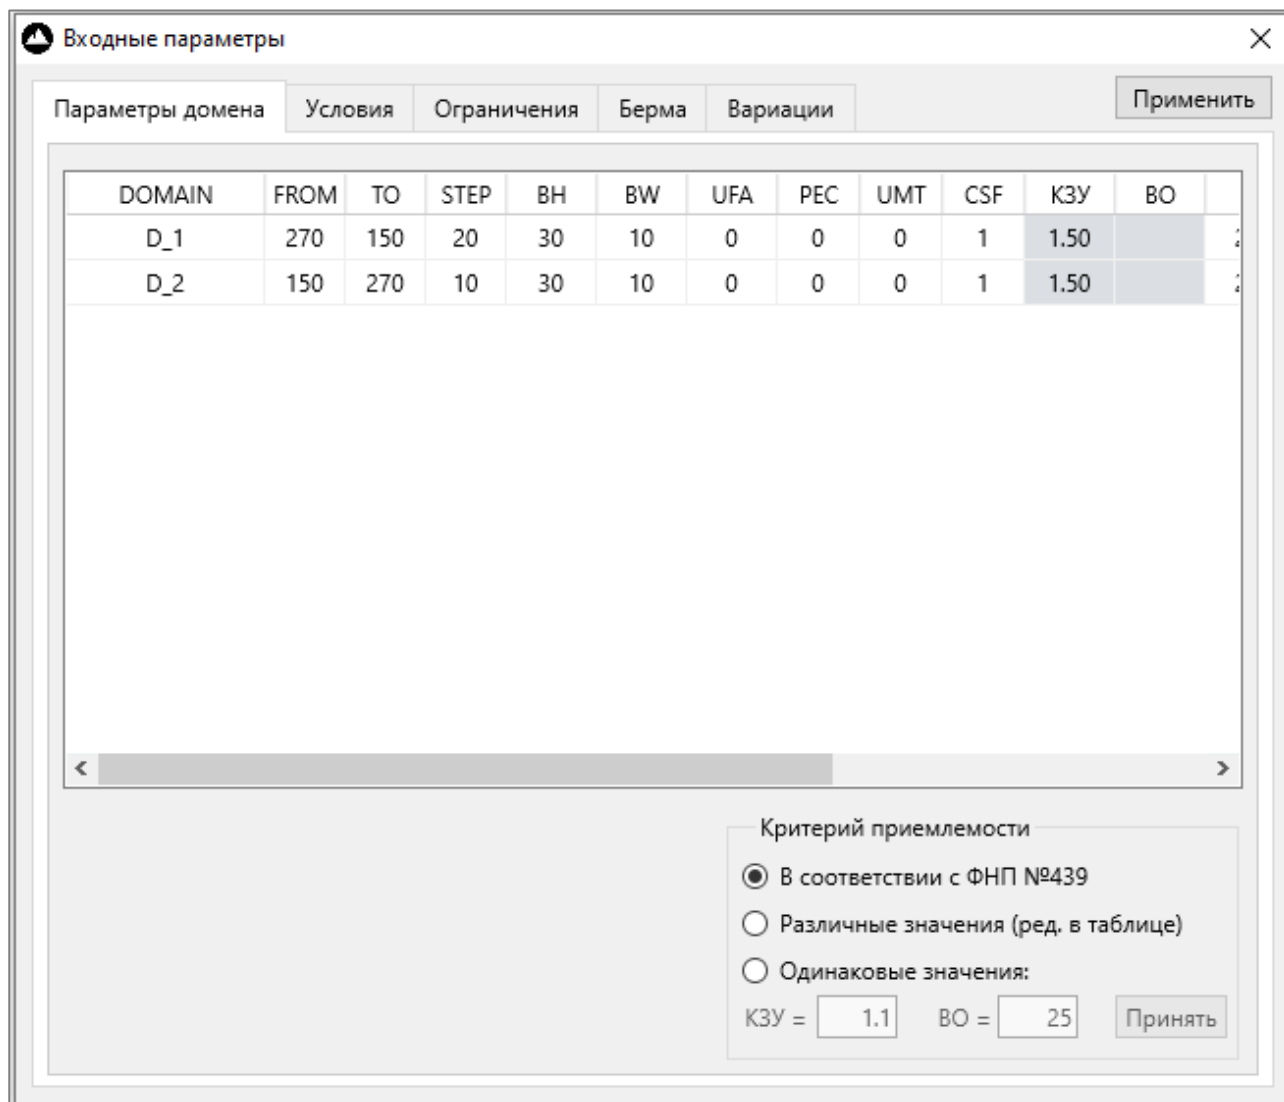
Входные параметры

Параметры домена | Условия | Ограничения | Берма | Вариации

Применить

| DOMAIN | FROM | TO | STEP | BH | BW | UFA | PEC | UMT | CSF | КЗУ | ВО | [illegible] |
|---|---|---|---|---|---|---|---|---|---|---|---|---|
| D_1 | 270 | 150 | 20 | 30 | 10 | 0 | 0 | 0 | 1 | 1.50 | | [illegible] |
| D_2 | 150 | 270 | 10 | 30 | 10 | 0 | 0 | 0 | 1 | 1.50 | | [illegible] |

Критерий приемлемости

В соответствии с ФНП №439

Различные значения (ред. в таблице)

Одинаковые значения:

КЗУ = 1.1 ВО = 25 Принять